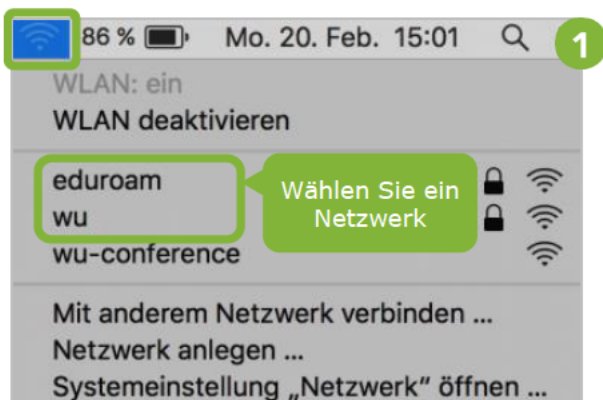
86 % Mo. 20. Feb. 15:01

1

WLAN: ein
WLAN deaktivieren

eduroam
wu
wu-conference

Wählen Sie ein Netzwerk

Mit anderem Netzwerk verbinden ...
Netzwerk anlegen ...
Systemeinstellung „Netzwerk" öffnen ...